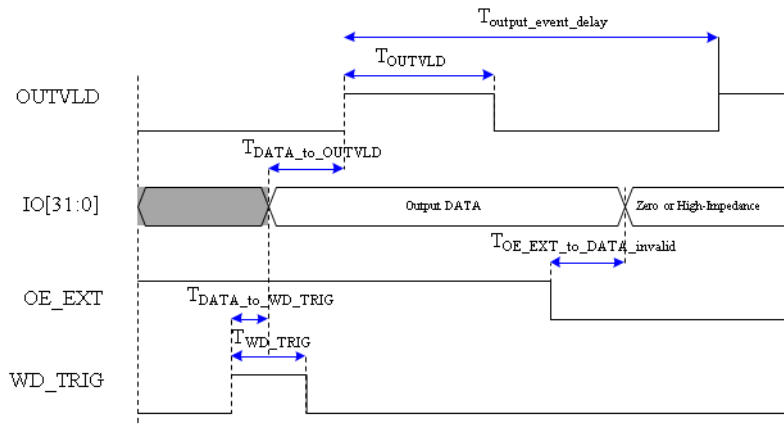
$T_{output\_event\_delay}$

$T_{OUTVLD}$

OUTVLD

$T_{DATA\_to\_OUTVLD}$

IO[31:0]

Output DATA

Zero or High-Impedance

$T_{OE\_EXT\_to\_DATA\_invalid}$

OE_EXT

$T_{DATA\_to\_WD\_TRIG}$

$T_{WD\_TRIG}$

WD_TRIG